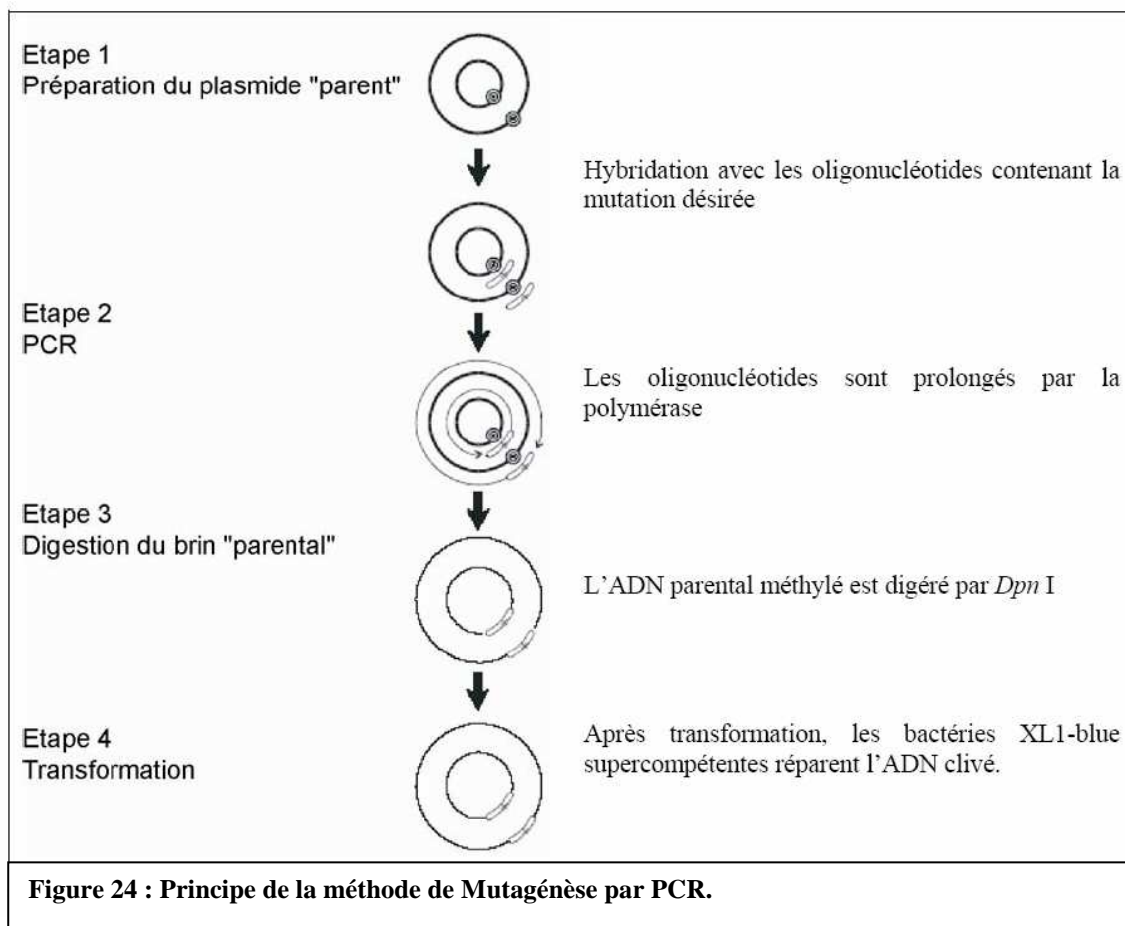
Etape 1
Préparation du plasmide "parent"

Hybridation avec les oligonucléotides contenant la mutation désirée

Etape 2
PCR

Les oligonucléotides sont prolongés par la polymérase

Etape 3
Digestion du brin "parental"

L'ADN parental méthylé est digéré par *Dpn* I

Etape 4
Transformation

Après transformation, les bactéries XL1-blue supercompétentes réparent l'ADN clivé.

**Figure 24 : Principe de la méthode de Mutagénèse par PCR.**